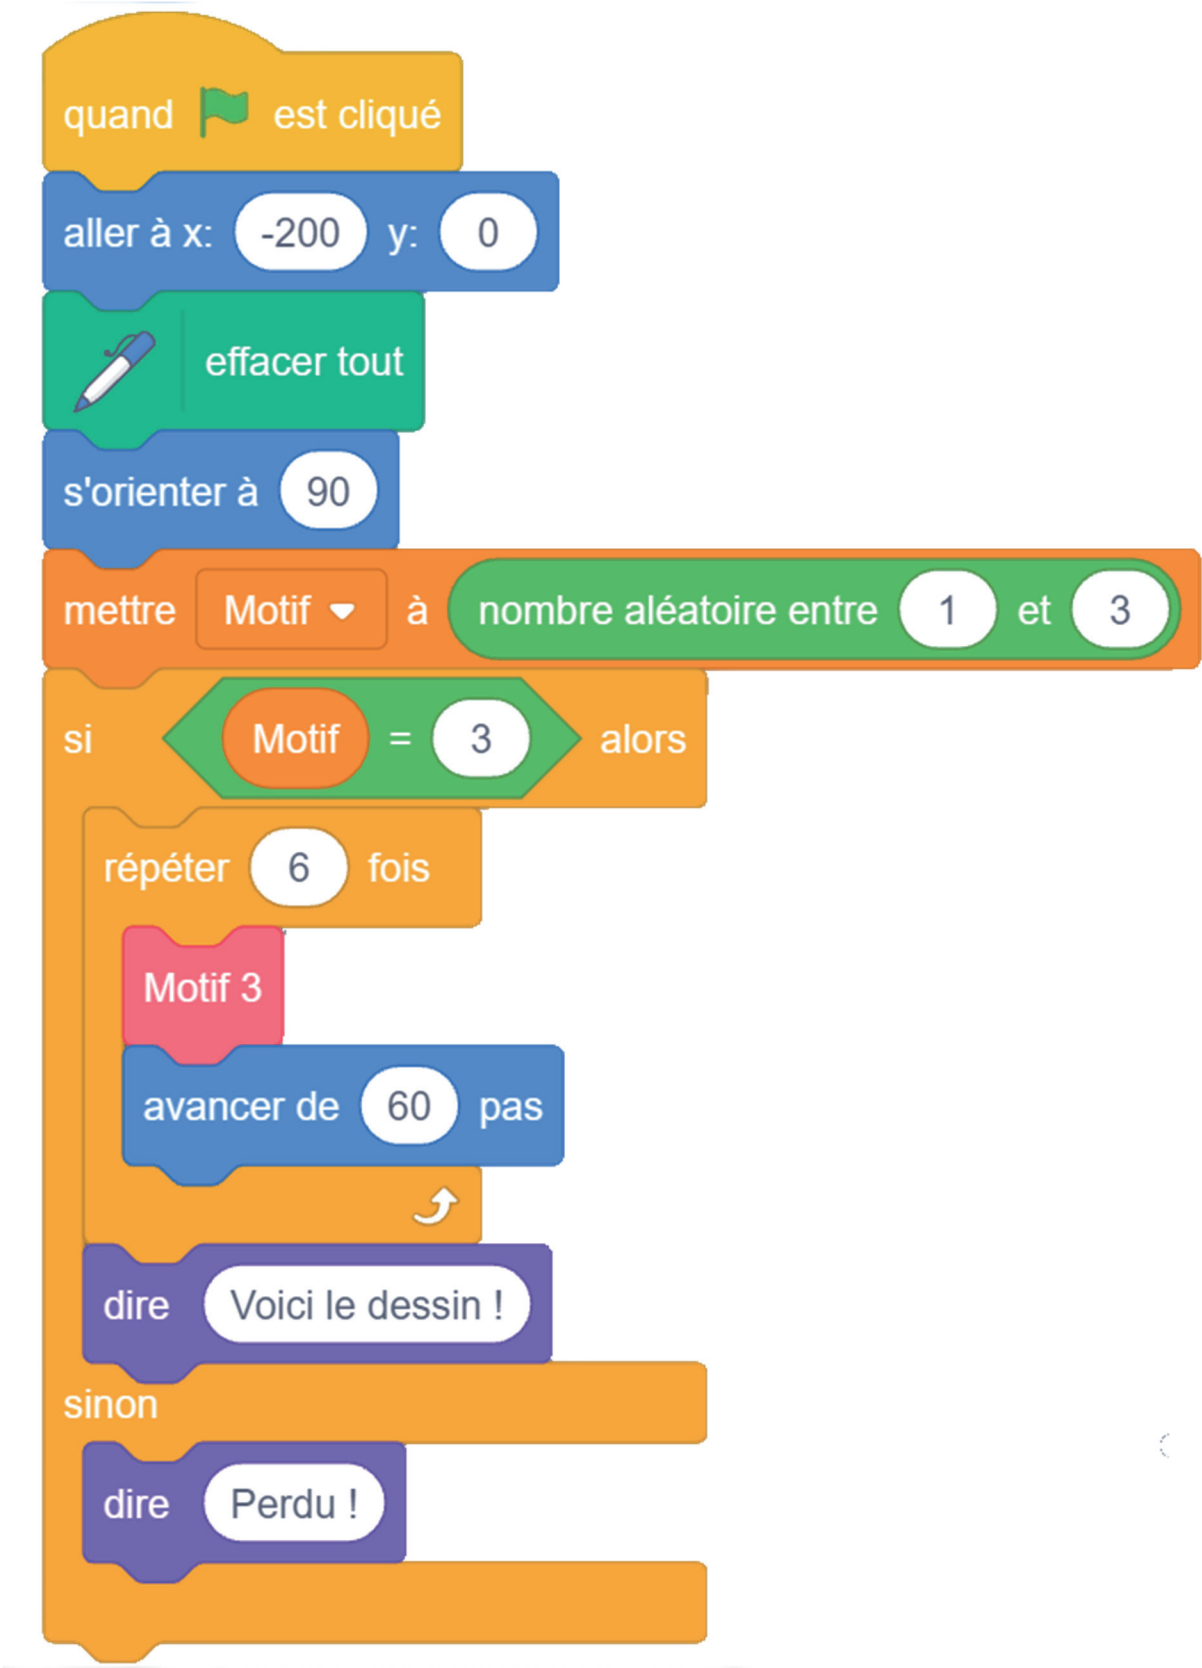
quand est cliqué
aller à x: -200 y: 0
effacer tout
s'orienter à 90
mettre Motif à nombre aléatoire entre 1 et 3
si Motif = 3 alors
répéter 6 fois
Motif 3
avancer de 60 pas
dire Voici le dessin !
sinon
dire Perdu !